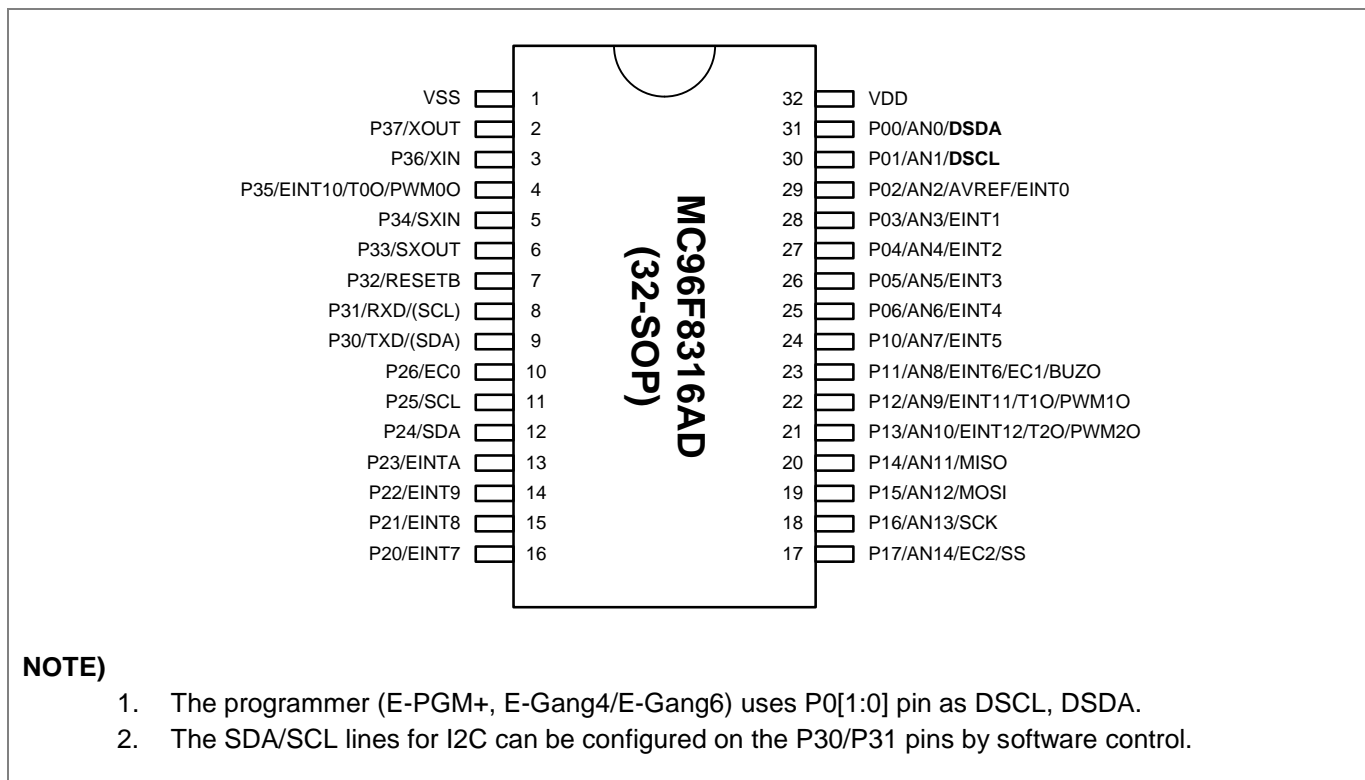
VSS 1
P37/XOUT 2
P36/XIN 3
P35/EINT10/T0O/PWM0O 4
P34/SXIN 5
P33/SXOUT 6
P32/RESETB 7
P31/RXD/(SCL) 8
P30/TXD/(SDA) 9
P26/EC0 10
P25/SCL 11
P24/SDA 12
P23/EINTA 13
P22/EINT9 14
P21/EINT8 15
P20/EINT7 16

MC96F8316AD
(32-SOP)

32 VDD
31 P00/AN0/**DSDA**
30 P01/AN1/**DSCL**
29 P02/AN2/AVREF/EINT0
28 P03/AN3/EINT1
27 P04/AN4/EINT2
26 P05/AN5/EINT3
25 P06/AN6/EINT4
24 P10/AN7/EINT5
23 P11/AN8/EINT6/EC1/BUZO
22 P12/AN9/EINT11/T1O/PWM1O
21 P13/AN10/EINT12/T2O/PWM2O
20 P14/AN11/MISO
19 P15/AN12/MOSI
18 P16/AN13/SCK
17 P17/AN14/EC2/SS

**NOTE)**

1. The programmer (E-PGM+, E-Gang4/E-Gang6) uses P0[1:0] pin as DSCL, DSDA.
2. The SDA/SCL lines for I2C can be configured on the P30/P31 pins by software control.